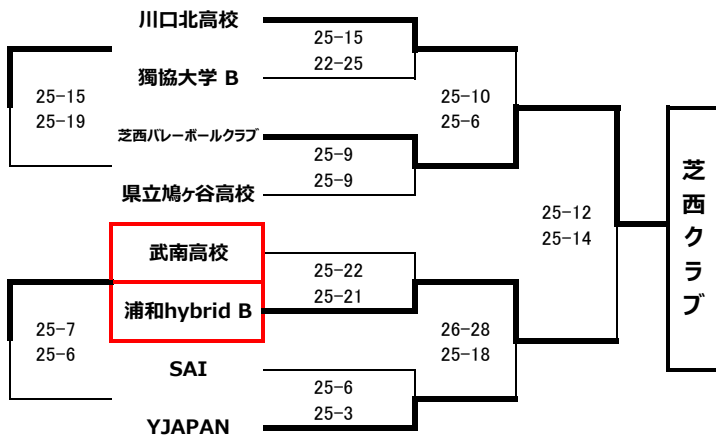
川口北高校

25-15
22-25

獨協大学 B

25-15
25-19

芝西バレーボールクラブ

25-9
25-9

県立鳩ヶ谷高校

25-10
25-6

武南高校

25-22
25-21

浦和hybrid B

25-7
25-6

SAI

25-6
25-3

YJAPAN

26-28
25-18

25-12
25-14

芝西クラブ